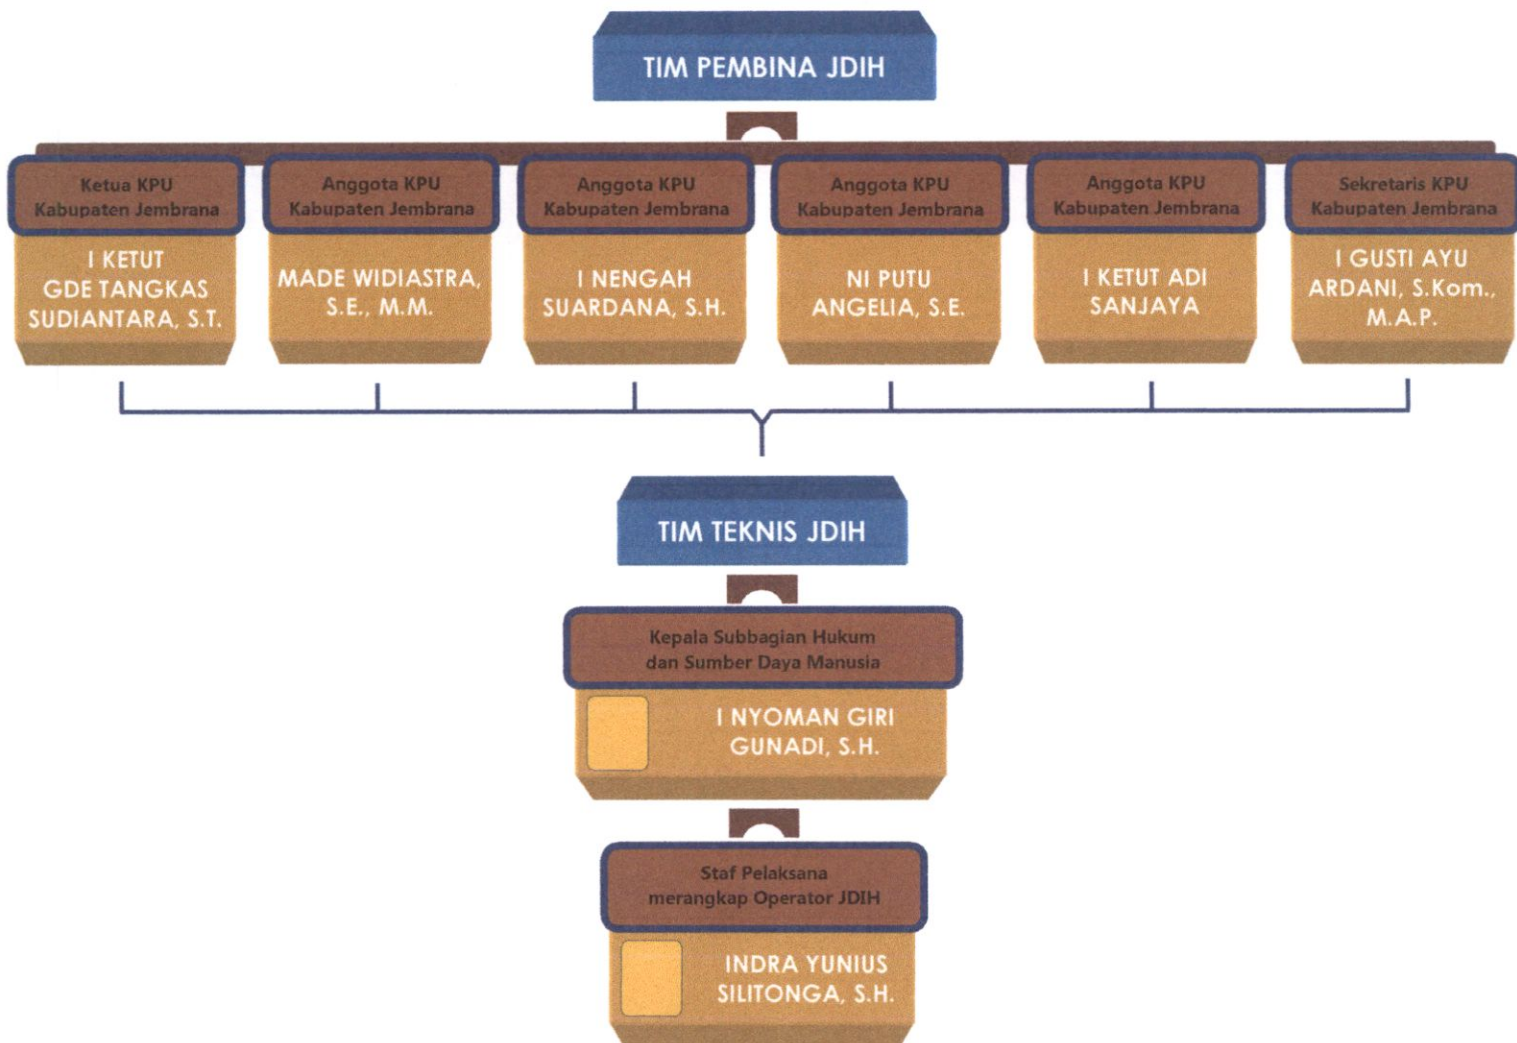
TIM PEMBINA JDIH

Ketua KPU Kabupaten Jembrana
I KETUT GDE TANGKAS SUDIANTARA, S.T.

Anggota KPU Kabupaten Jembrana
MADE WIDIASTRA, S.E., M.M.

Anggota KPU Kabupaten Jembrana
I NENGAH SUARDANA, S.H.

Anggota KPU Kabupaten Jembrana
NI PUTU ANGELIA, S.E.

Anggota KPU Kabupaten Jembrana
I KETUT ADI SANJAYA

Sekretaris KPU Kabupaten Jembrana
I GUSTI AYU ARDANI, S.Kom., M.A.P.

TIM TEKNIS JDIH

Kepala Subbagian Hukum dan Sumber Daya Manusia
I NYOMAN GIRI GUNADI, S.H.

Staf Pelaksana merangkap Operator JDIH
INDRA YUNIUS SILITONGA, S.H.